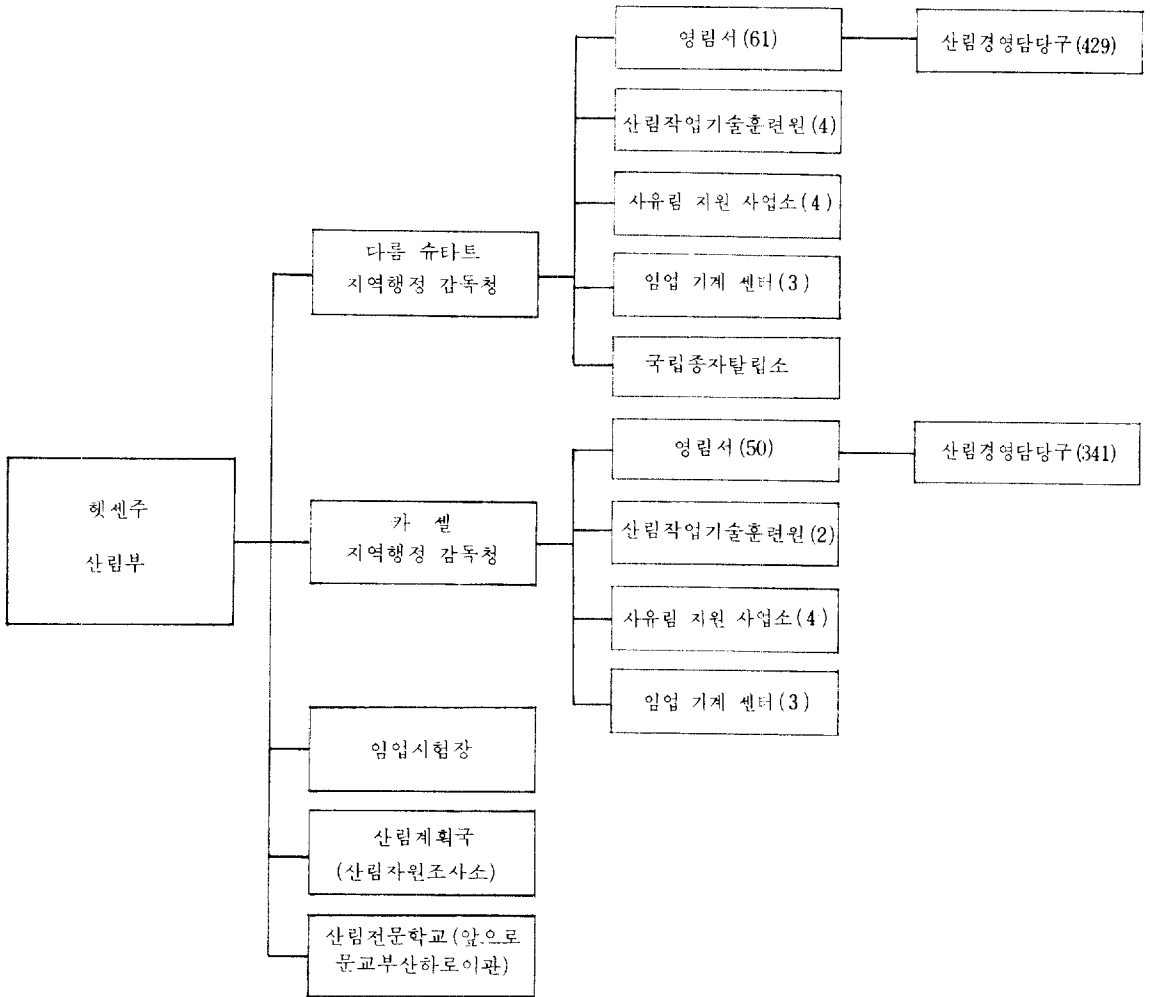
헷센주
산림부

다름 슈타트
지역행정 감독청

영림서 (61)

산림경영담당구 (429)

산림작업기술훈련원 (4)

사유림 지원 사업소 (4)

임업 기계 센터 (3)

국립종자탈립소

카 셀
지역행정 감독청

영림서 (50)

산림경영담당구 (341)

산림작업기술훈련원 (2)

사유림 지원 사업소 (4)

임업 기계 센터 (3)

임업시험장

산림계획국
(산림자원조사소)

산림전문학교 (앞으로 문교부산하로이관)